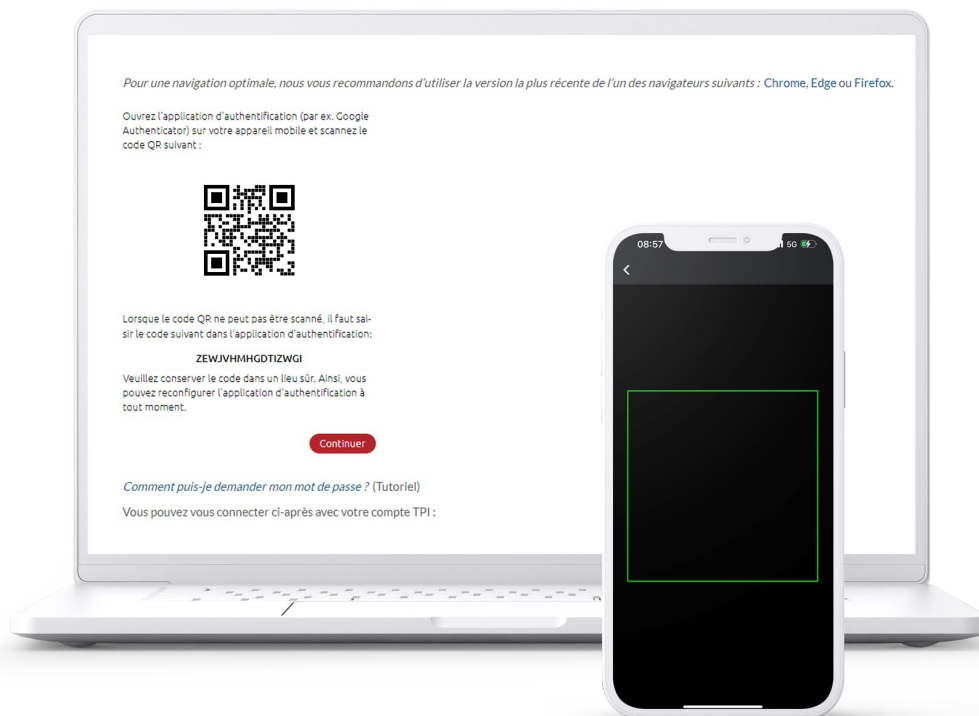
Pour une navigation optimale, nous vous recommandons d'utiliser la version la plus récente de l'un des navigateurs suivants : Chrome, Edge ou Firefox.

Ouvrez l'application d'authentification (par ex. Google Authenticator) sur votre appareil mobile et scannez le code QR suivant :

Lorsque le code QR ne peut pas être scanné, il faut saisir le code suivant dans l'application d'authentification:

ZEWJVHMHGDTIZWGI

Veuillez conserver le code dans un lieu sûr. Ainsi, vous pouvez reconfigurer l'application d'authentification à tout moment.

Continuer

Comment puis-je demander mon mot de passe ? (Tutoriel)

Vous pouvez vous connecter ci-après avec votre compte TPI :

08:57

5G